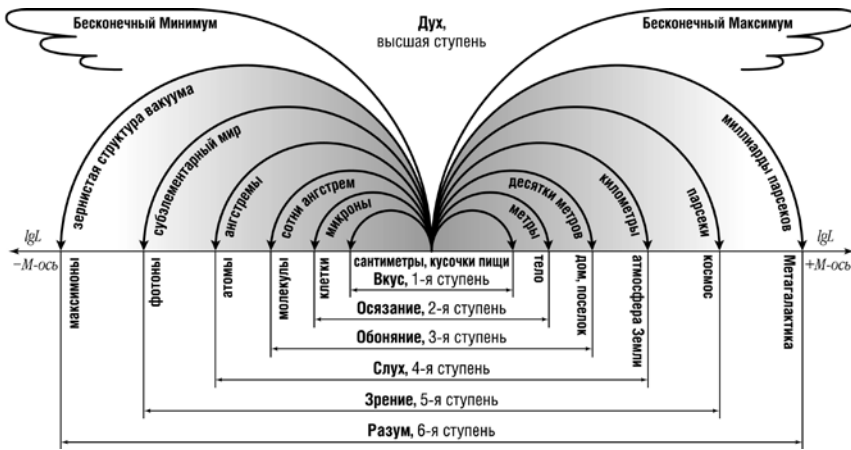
Бесконечный Минимум

Дух, высшая ступень

Бесконечный Максимум

зернистая структура вакуума

субэлементарный мир

ангстремы

сотни ангстрем

микроны

десятки метров

метры

километры

парсеки

миллиарды парсеков

lgL

−M-ось

lgL

+M-ось

максимоны

фотоны

атомы

молекулы

клетки

сантиметры, кусочки пищи

тело

дом, поселок

атмосфера Земли

космос

Метагалактика

**Вкус**, 1-я ступень

**Осязание**, 2-я ступень

**Обоняние**, 3-я ступень

**Слух**, 4-я ступень

**Зрение**, 5-я ступень

**Разум**, 6-я ступень